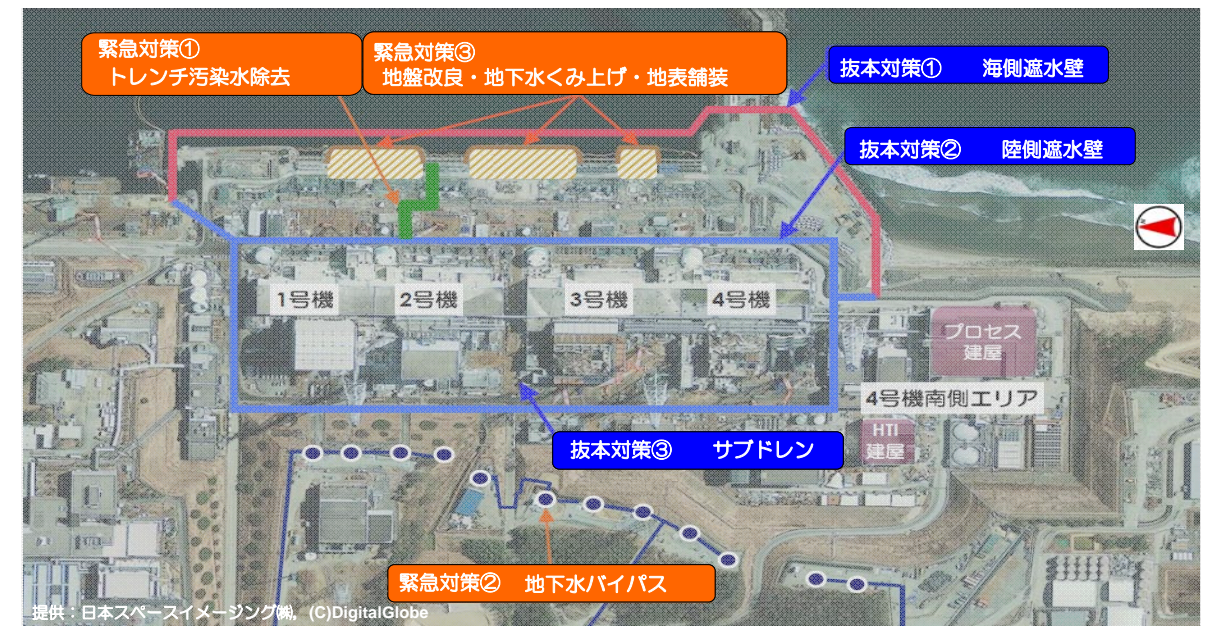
緊急対策①
トレンチ汚染水除去

緊急対策③
地盤改良・地下水くみ上げ・地表舗装

抜本対策① 海側遮水壁

抜本対策② 陸側遮水壁

1号機 2号機 3号機 4号機

プロセス建屋

4号機南側エリア

HTI建屋

抜本対策③ サブドレン

緊急対策② 地下水バイパス

提供：日本スペースイメージング㈱，(C)DigitalGlobe